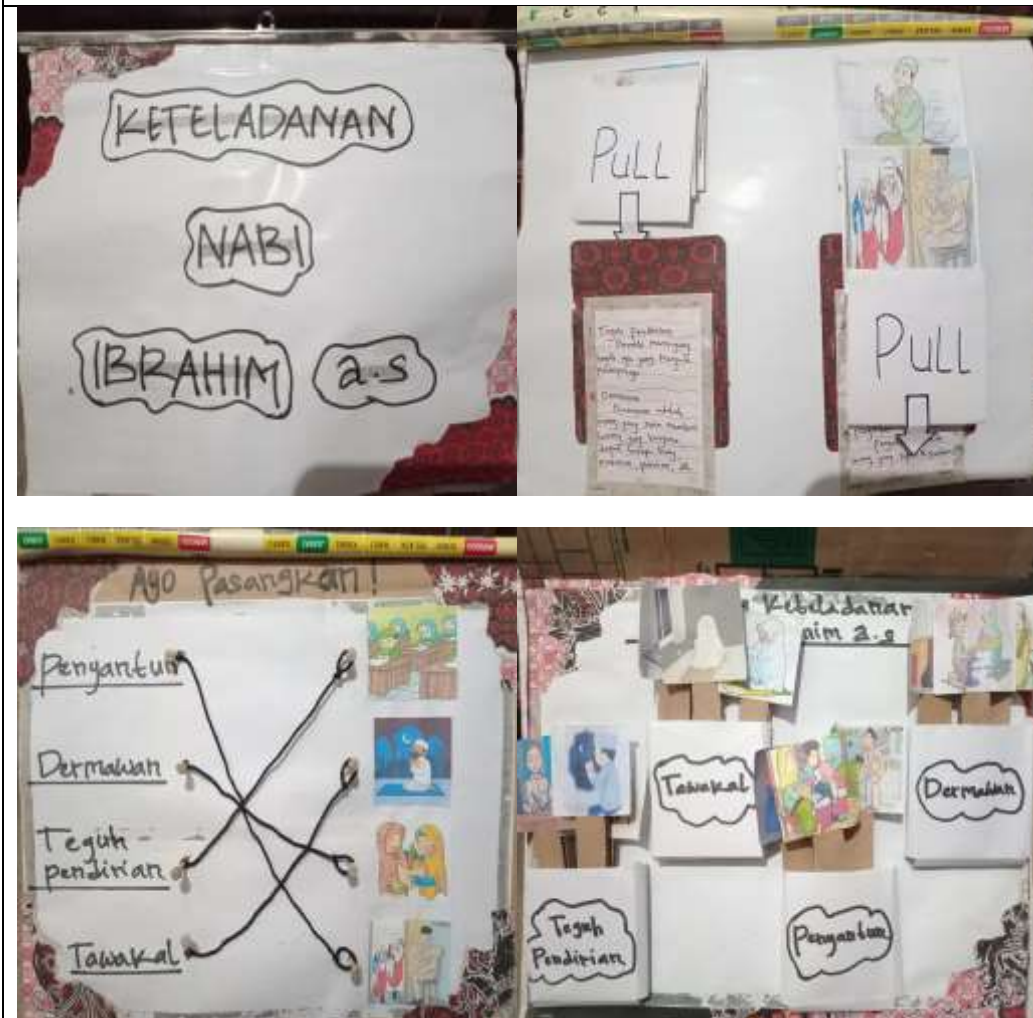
KETELADANAN

NABI

IBRAHIM a.s

PULL

1. Teguh pendirian
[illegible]

2. Dermawan
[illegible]

PULL

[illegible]

Ayo Pasangkan!

Penyantun

Dermawan

Teguh pendirian

Tawakal

Keteladanan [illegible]aim a.s

Tawakal

Dermawan

Teguh Pendirian

Penyantun